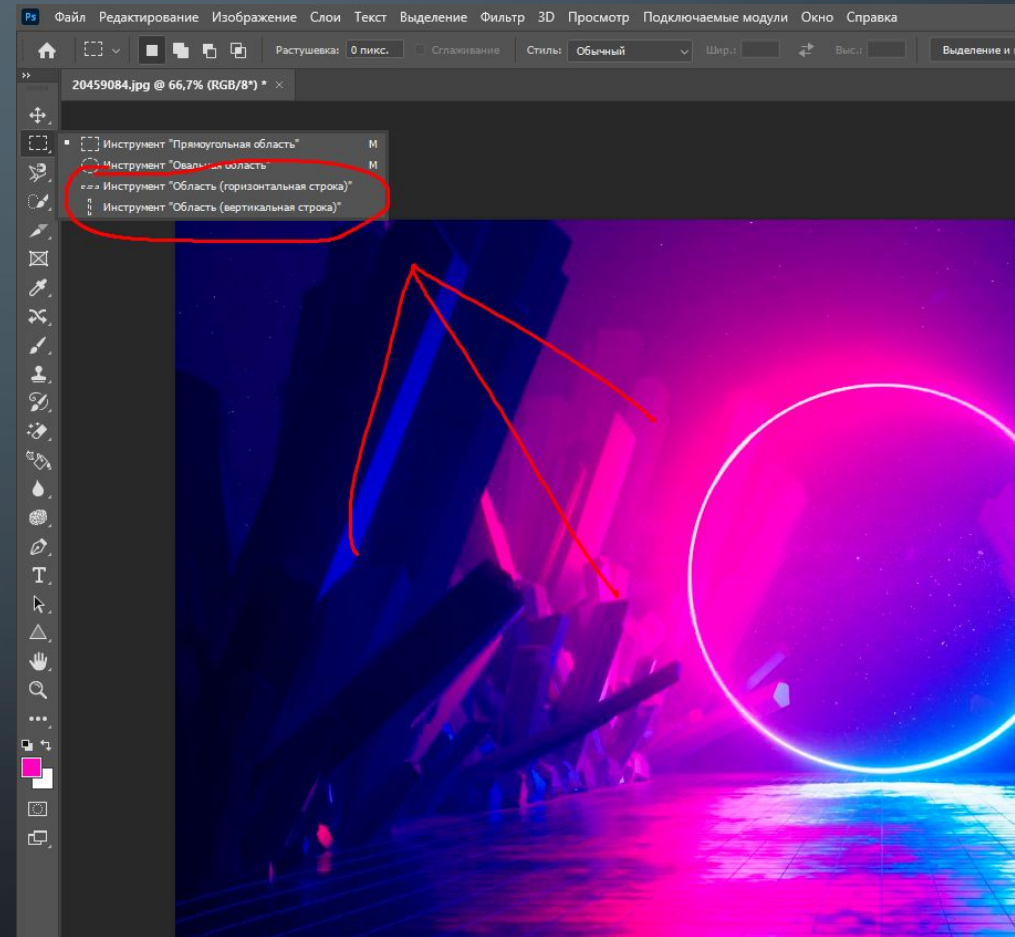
Ps Файл Редактирование Изображение Слои Текст Выделение Фильтр 3D Просмотр Подключаемые модули Окно Справка

Растушевка: 0 пикс. Сглаживание Стиль: Обычный Шир.: Выс.: Выделение и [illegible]

20459084.jpg @ 66,7% (RGB/8*) * ×

Инструмент "Прямоугольная область" M
Инструмент "Овальная область" M
Инструмент "Область (горизонтальная строка)"
Инструмент "Область (вертикальная строка)"